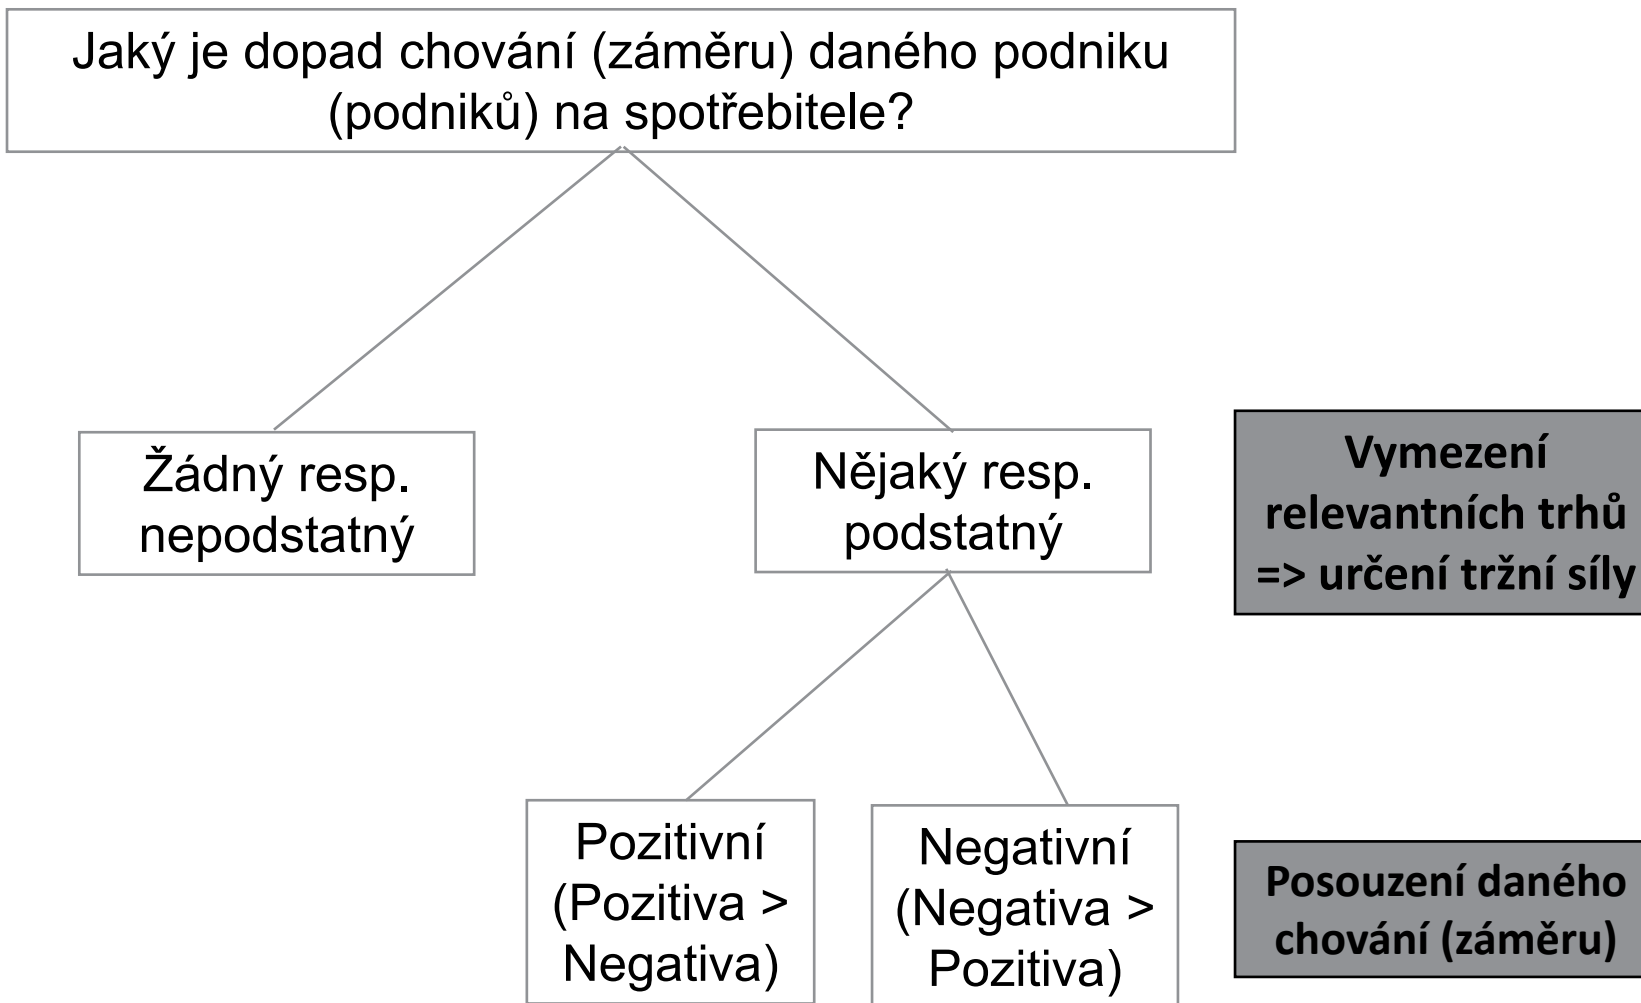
Jaký je dopad chování (záměru) daného podniku (podniků) na spotřebitele?

Žádný resp. nepodstatný

Nějaký resp. podstatný

Vymezení relevantních trhů => určení tržní síly

Pozitivní (Pozitiva > Negativa)

Negativní (Negativa > Pozitiva)

Posouzení daného chování (záměru)